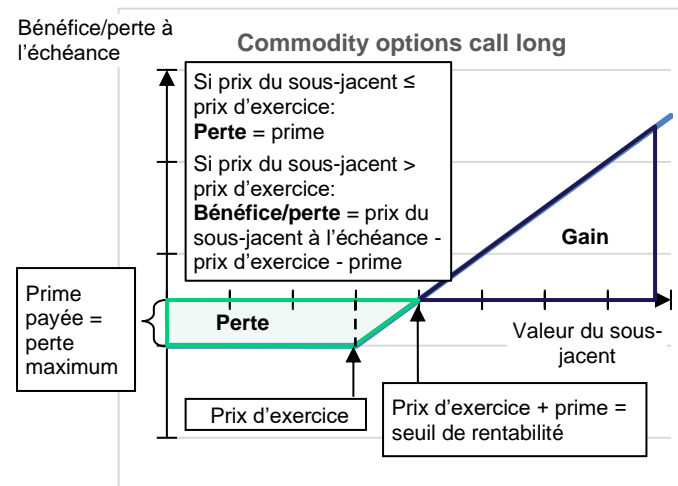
Bénéfice/perte à l'échéance

Commodity options call long

Si prix du sous-jacent ≤ prix d'exercice:
**Perte** = prime

Si prix du sous-jacent > prix d'exercice:
**Bénéfice/perte** = prix du sous-jacent à l'échéance - prix d'exercice - prime

Gain

Prime payée = perte maximum

Perte

Valeur du sous-jacent

Prix d'exercice

Prix d'exercice + prime = seuil de rentabilité